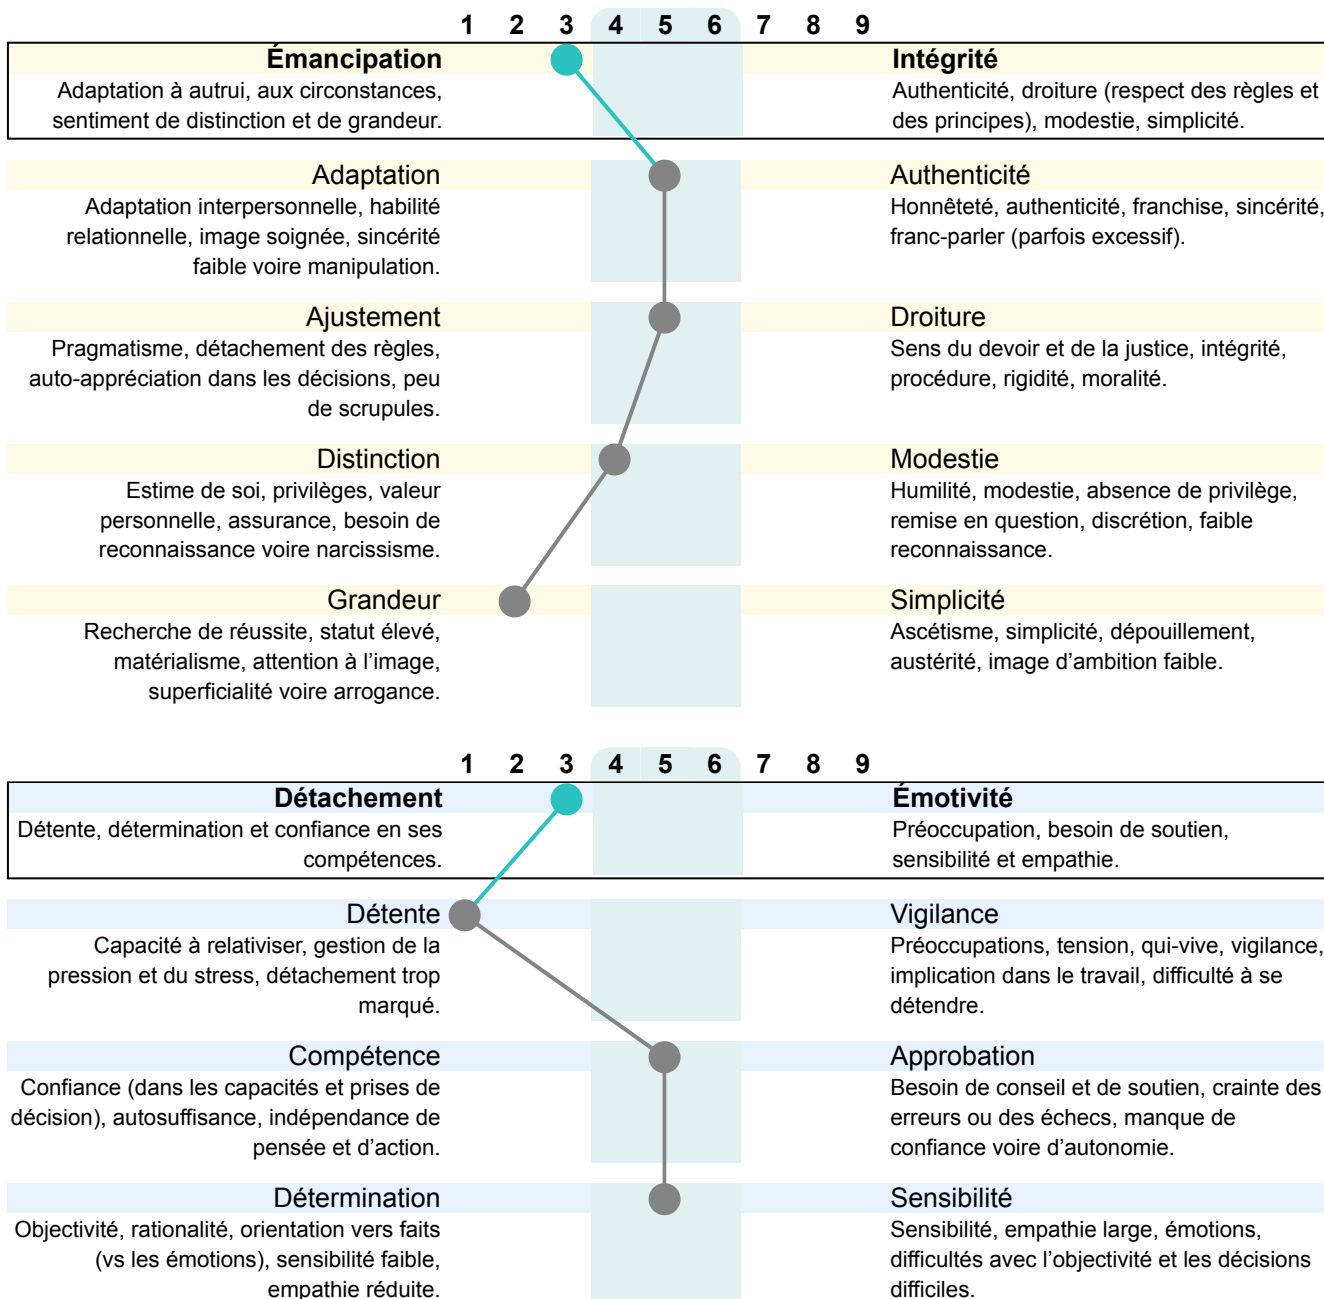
1 2 3 4 5 6 7 8 9

**Émancipation**
Adaptation à autrui, aux circonstances, sentiment de distinction et de grandeur.

**Intégrité**
Authenticité, droiture (respect des règles et des principes), modestie, simplicité.

Adaptation
Adaptation interpersonnelle, habilité relationnelle, image soignée, sincérité faible voire manipulation.

Authenticité
Honnêteté, authenticité, franchise, sincérité, franc-parler (parfois excessif).

Ajustement
Pragmatisme, détachement des règles, auto-appréciation dans les décisions, peu de scrupules.

Droiture
Sens du devoir et de la justice, intégrité, procédure, rigidité, moralité.

Distinction
Estime de soi, privilèges, valeur personnelle, assurance, besoin de reconnaissance voire narcissisme.

Modestie
Humilité, modestie, absence de privilège, remise en question, discrétion, faible reconnaissance.

Grandeur
Recherche de réussite, statut élevé, matérialisme, attention à l'image, superficialité voire arrogance.

Simplicité
Ascétisme, simplicité, dépouillement, austérité, image d'ambition faible.

1 2 3 4 5 6 7 8 9

**Détachement**
Détente, détermination et confiance en ses compétences.

**Émotivité**
Préoccupation, besoin de soutien, sensibilité et empathie.

Détente
Capacité à relativiser, gestion de la pression et du stress, détachement trop marqué.

Vigilance
Préoccupations, tension, qui-vive, vigilance, implication dans le travail, difficulté à se détendre.

Compétence
Confiance (dans les capacités et prises de décision), autosuffisance, indépendance de pensée et d'action.

Approbation
Besoin de conseil et de soutien, crainte des erreurs ou des échecs, manque de confiance voire d'autonomie.

Détermination
Objectivité, rationalité, orientation vers faits (vs les émotions), sensibilité faible, empathie réduite.

Sensibilité
Sensibilité, empathie large, émotions, difficultés avec l'objectivité et les décisions difficiles.